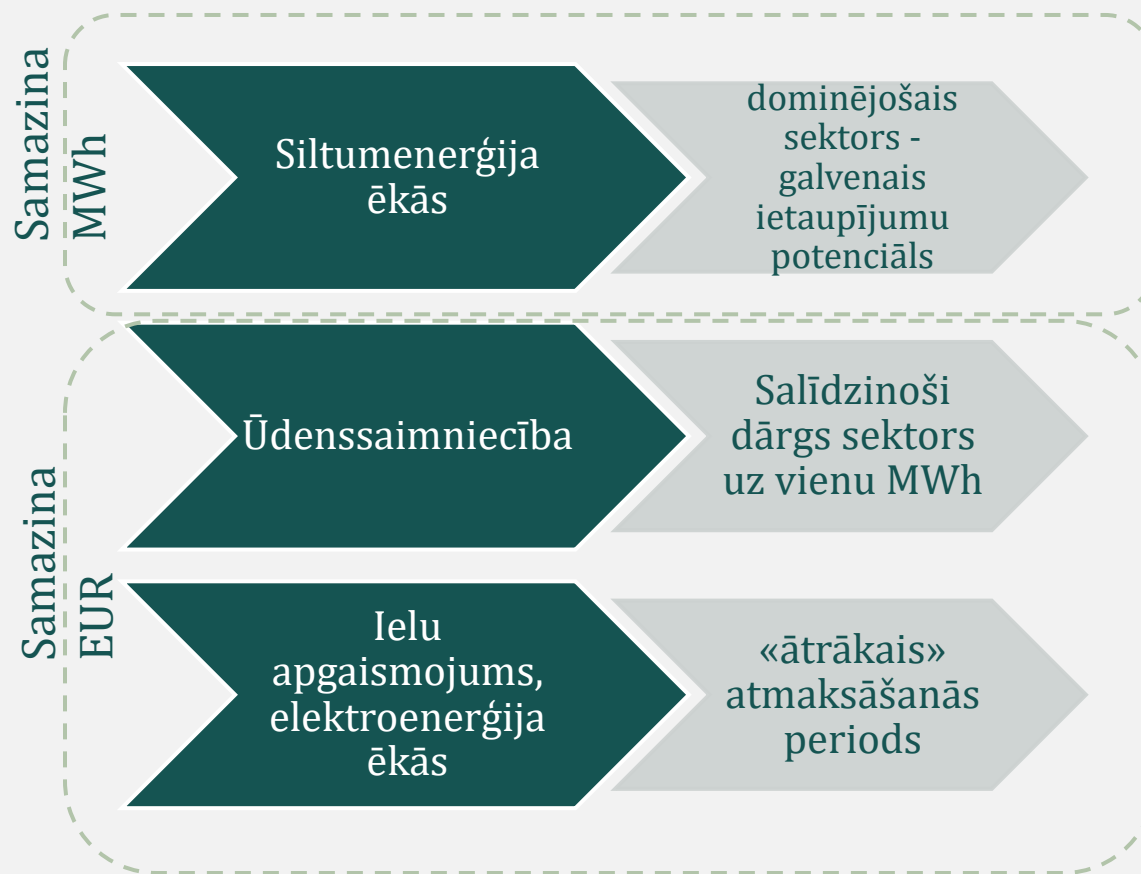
Samazina MWh

Siltumenerģija ēkās

dominējošais sektors - galvenais ietaupījumu potenciāls

Samazina EUR

Ūdenssaimniecība

Salīdzinoši dārgs sektors uz vienu MWh

Ielu apgaismojums, elektroenerģija ēkās

«ātrākais» atmaksāšanās periods